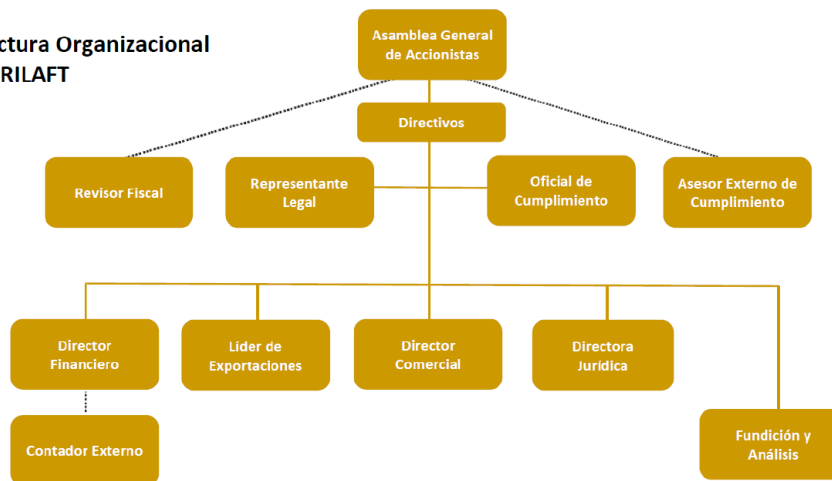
ctura Organizacional
RILAFT

Asamblea General de Accionistas

Directivos

Revisor Fiscal

Representante Legal

Oficial de Cumplimiento

Asesor Externo de Cumplimiento

Director Financiero

Líder de Exportaciones

Director Comercial

Directora Jurídica

Contador Externo

Fundición y Análisis